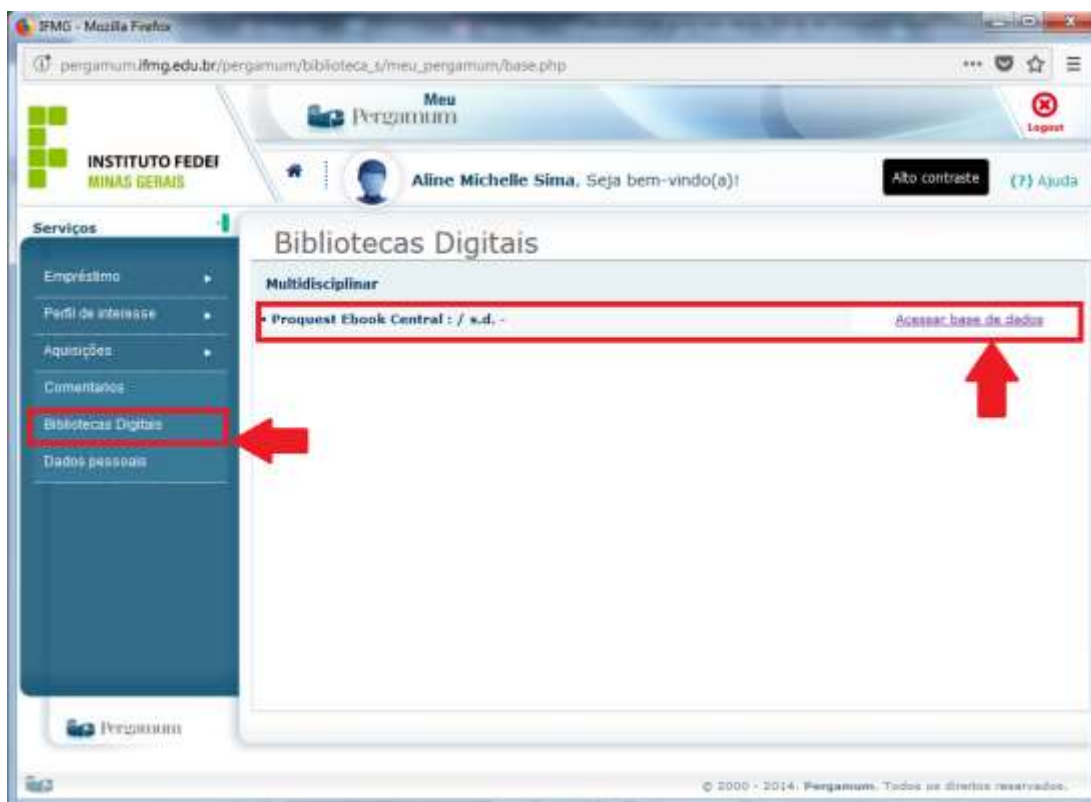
IFMG - Mozilla Firefox

pergamum.ifmg.edu.br/pergamum/biblioteca_s/meu_pergamum/base.php

Meu Pergamum

Logout

INSTITUTO FEDEI
MINAS GERAIS

Aline Michelle Sima, Seja bem-vindo(a)!

Alto contraste

(?) Ajuda

Serviços

Empréstimo

Perfil de interesse

Aquisições

Comentarios

Bibliotecas Digitais

Dados pessoais

Bibliotecas Digitais

Multidisciplinar

• Proquest Ebook Central : / s.d. -

Acessar base de dados

Pergamum

© 2000 - 2014. Pergamum. Todos os direitos reservados.